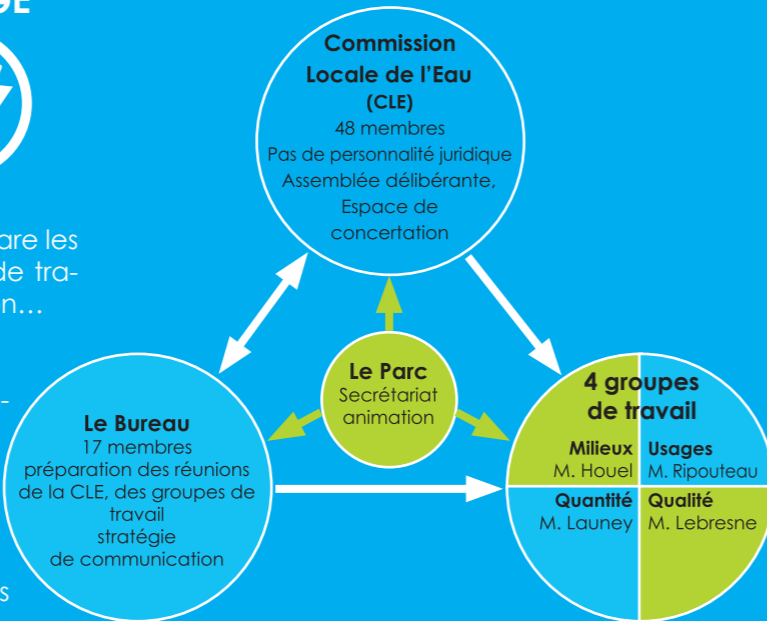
GE

are les de tran…

s

Commission
Locale de l'Eau
(CLE)
48 membres
Pas de personnalité juridique
Assemblée délibérante,
Espace de concertation

Le Parc
Secrétariat
animation

Le Bureau
17 membres
préparation des réunions de la CLE, des groupes de travail
stratégie
de communication

4 groupes de travail

| Milieux M. Houel | Usages M. Ripouteau |
|---|---|
| Quantité M. Launey | Qualité M. Lebresne |